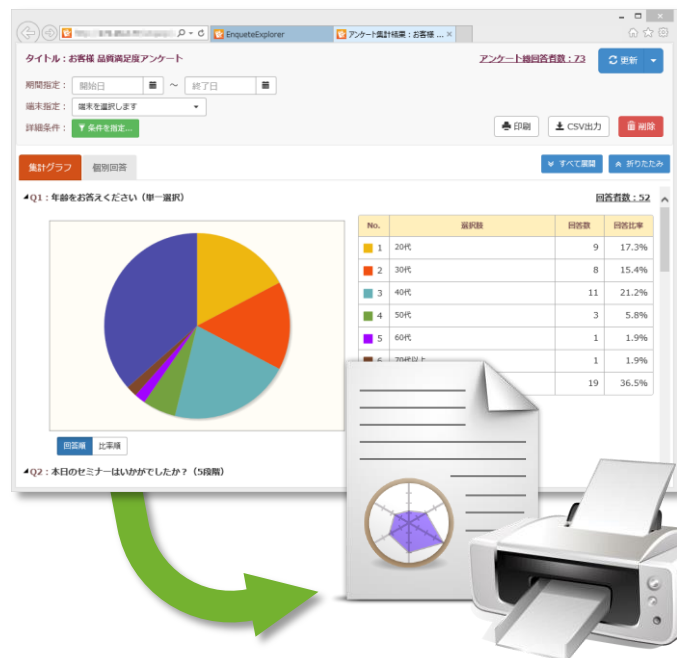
EnqueteExplorer
アンケート集計結果：お客様 ...

タイトル：お客様 品質満足度アンケート
アンケート総回答者数：73
更新

期間指定：開始日 〜 終了日
端末指定：端末を選択します
詳細条件：条件を指定...
印刷
CSV出力
削除

集計グラフ
個別回答
すべて展開
折りたたみ

Q1：年齢をお答えください（単一選択）
回答者数：52

| No. | 選択肢 | 回答数 | 回答比率 |
|---|---|---|---|
| 1 | 20代 | 9 | 17.3% |
| 2 | 30代 | 8 | 15.4% |
| 3 | 40代 | 11 | 21.2% |
| 4 | 50代 | 3 | 5.8% |
| 5 | 60代 | 1 | 1.9% |
| 6 | 70代以上 | 1 | 1.9% |
| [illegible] | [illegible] | 19 | 36.5% |

回答順
比率順

Q2：本日のセミナーはいかがでしたか？（5段階）